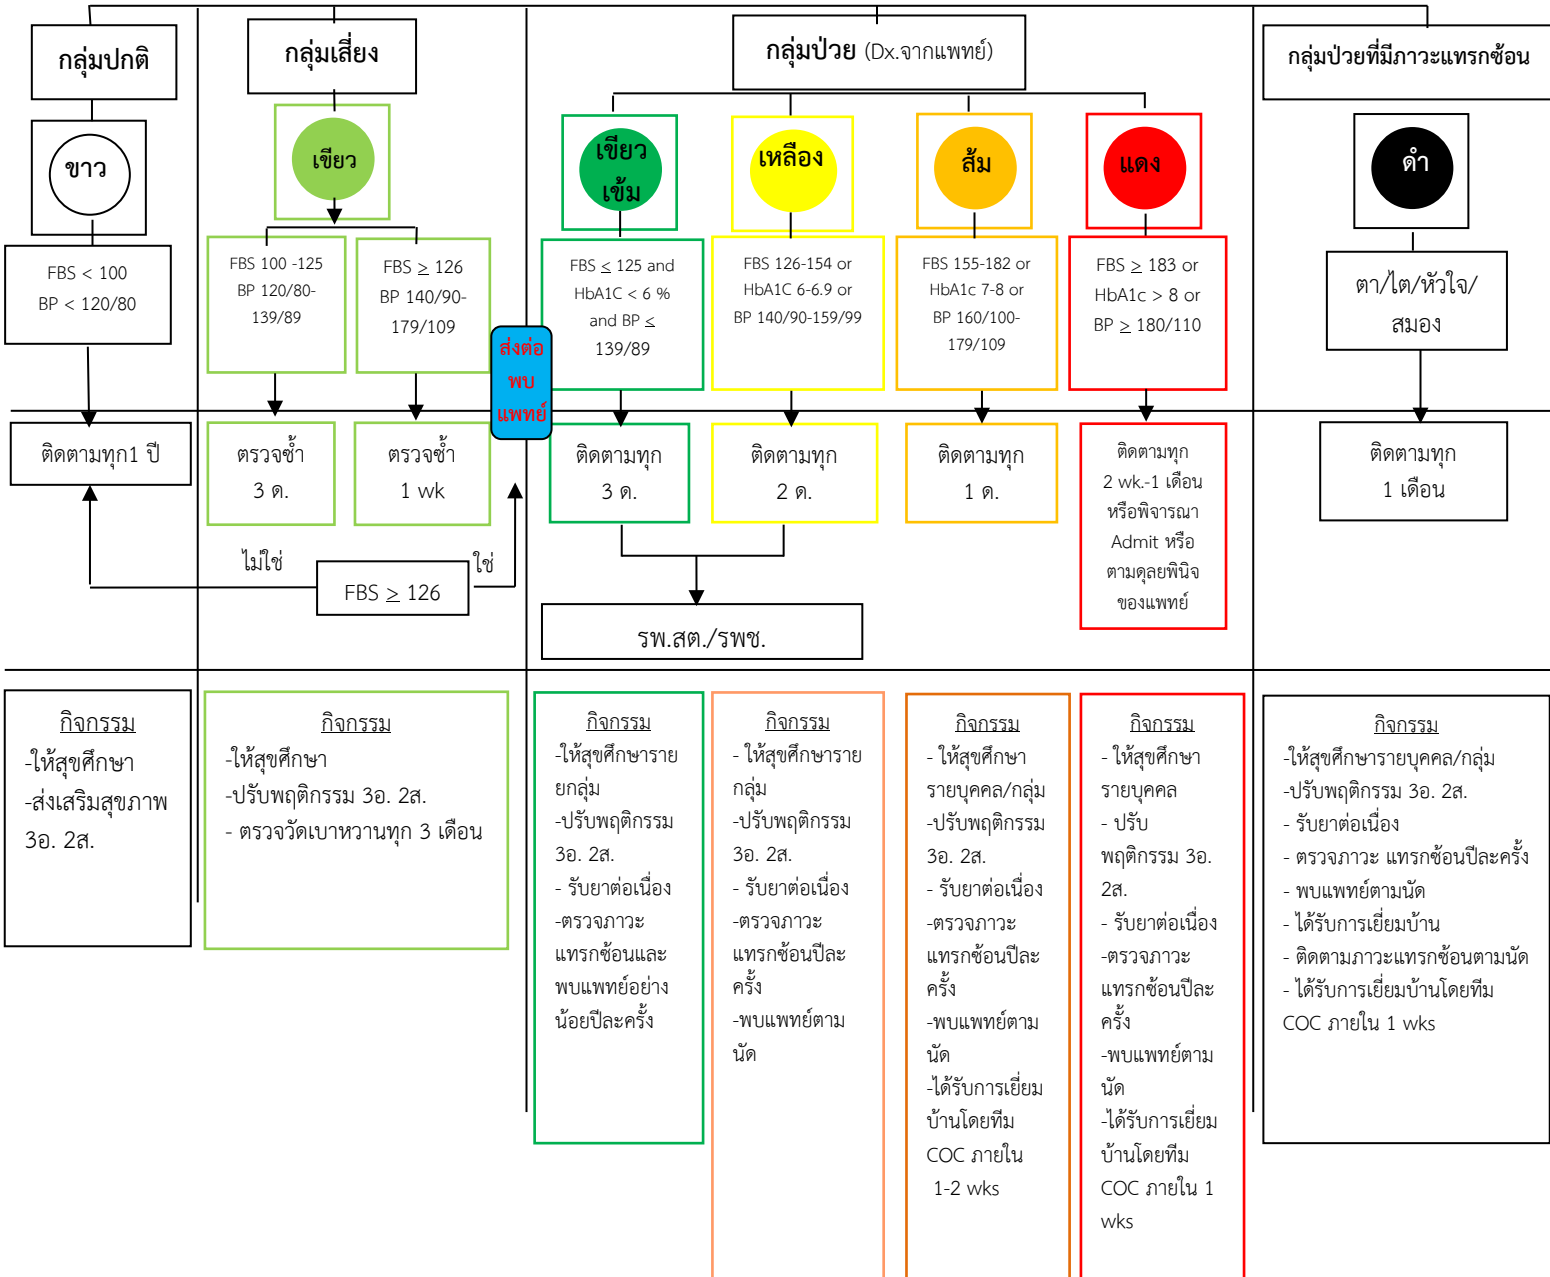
กลุ่มปกติ

ขาว

FBS < 100
BP < 120/80

ติดตามทุก1 ปี

กลุ่มเสี่ยง

เขียว

FBS 100 -125
BP 120/80-139/89

FBS $\geq$ 126
BP 140/90-179/109

ตรวจซ้ำ
3 ด.

ตรวจซ้ำ
1 wk

ไม่ใช่

FBS $\geq$ 126

ใช่

ส่งต่อพบแพทย์

กลุ่มป่วย (Dx.จากแพทย์)

เขียวเข้ม

FBS $\leq$ 125 and HbA1C < 6 % and BP $\leq$ 139/89

ติดตามทุก
3 ด.

เหลือง

FBS 126-154 or HbA1C 6-6.9 or BP 140/90-159/99

ติดตามทุก
2 ด.

ส้ม

FBS 155-182 or HbA1c 7-8 or BP 160/100-179/109

ติดตามทุก
1 ด.

แดง

FBS $\geq$ 183 or HbA1c > 8 or BP $\geq$ 180/110

ติดตามทุก
2 wk.-1 เดือน
หรือพิจารณา
Admit หรือ
ตามดุลยพินิจ
ของแพทย์

รพ.สต./รพช.

กลุ่มป่วยที่มีภาวะแทรกซ้อน

ดำ

ตา/ไต/หัวใจ/สมอง

ติดตามทุก
1 เดือน

กิจกรรม
-ให้สุขศึกษา
-ส่งเสริมสุขภาพ 3อ. 2ส.

กิจกรรม
-ให้สุขศึกษา
-ปรับพฤติกรรม 3อ. 2ส.
- ตรวจวัดเบาหวานทุก 3 เดือน

กิจกรรม
-ให้สุขศึกษารายยกลุ่ม
-ปรับพฤติกรรม 3อ. 2ส.
- รับยาต่อเนื่อง
-ตรวจภาวะแทรกซ้อนและพบแพทย์อย่างน้อยปีละครั้ง

กิจกรรม
- ให้สุขศึกษารายกลุ่ม
-ปรับพฤติกรรม 3อ. 2ส.
- รับยาต่อเนื่อง
-ตรวจภาวะแทรกซ้อนปีละครั้ง
-พบแพทย์ตามนัด

กิจกรรม
- ให้สุขศึกษารายบุคคล/กลุ่ม
-ปรับพฤติกรรม 3อ. 2ส.
- รับยาต่อเนื่อง
-ตรวจภาวะแทรกซ้อนปีละครั้ง
-พบแพทย์ตามนัด
-ได้รับการเยี่ยมบ้านโดยทีม COC ภายใน 1-2 wks

กิจกรรม
- ให้สุขศึกษารายบุคคล
- ปรับพฤติกรรม 3อ. 2ส.
- รับยาต่อเนื่อง
-ตรวจภาวะแทรกซ้อนปีละครั้ง
-พบแพทย์ตามนัด
-ได้รับการเยี่ยมบ้านโดยทีม COC ภายใน 1 wks

กิจกรรม
-ให้สุขศึกษารายบุคคล/กลุ่ม
-ปรับพฤติกรรม 3อ. 2ส.
- รับยาต่อเนื่อง
- ตรวจภาวะ แทรกซ้อนปีละครั้ง
- พบแพทย์ตามนัด
- ได้รับการเยี่ยมบ้าน
- ติดตามภาวะแทรกซ้อนตามนัด
- ได้รับการเยี่ยมบ้านโดยทีม COC ภายใน 1 wks